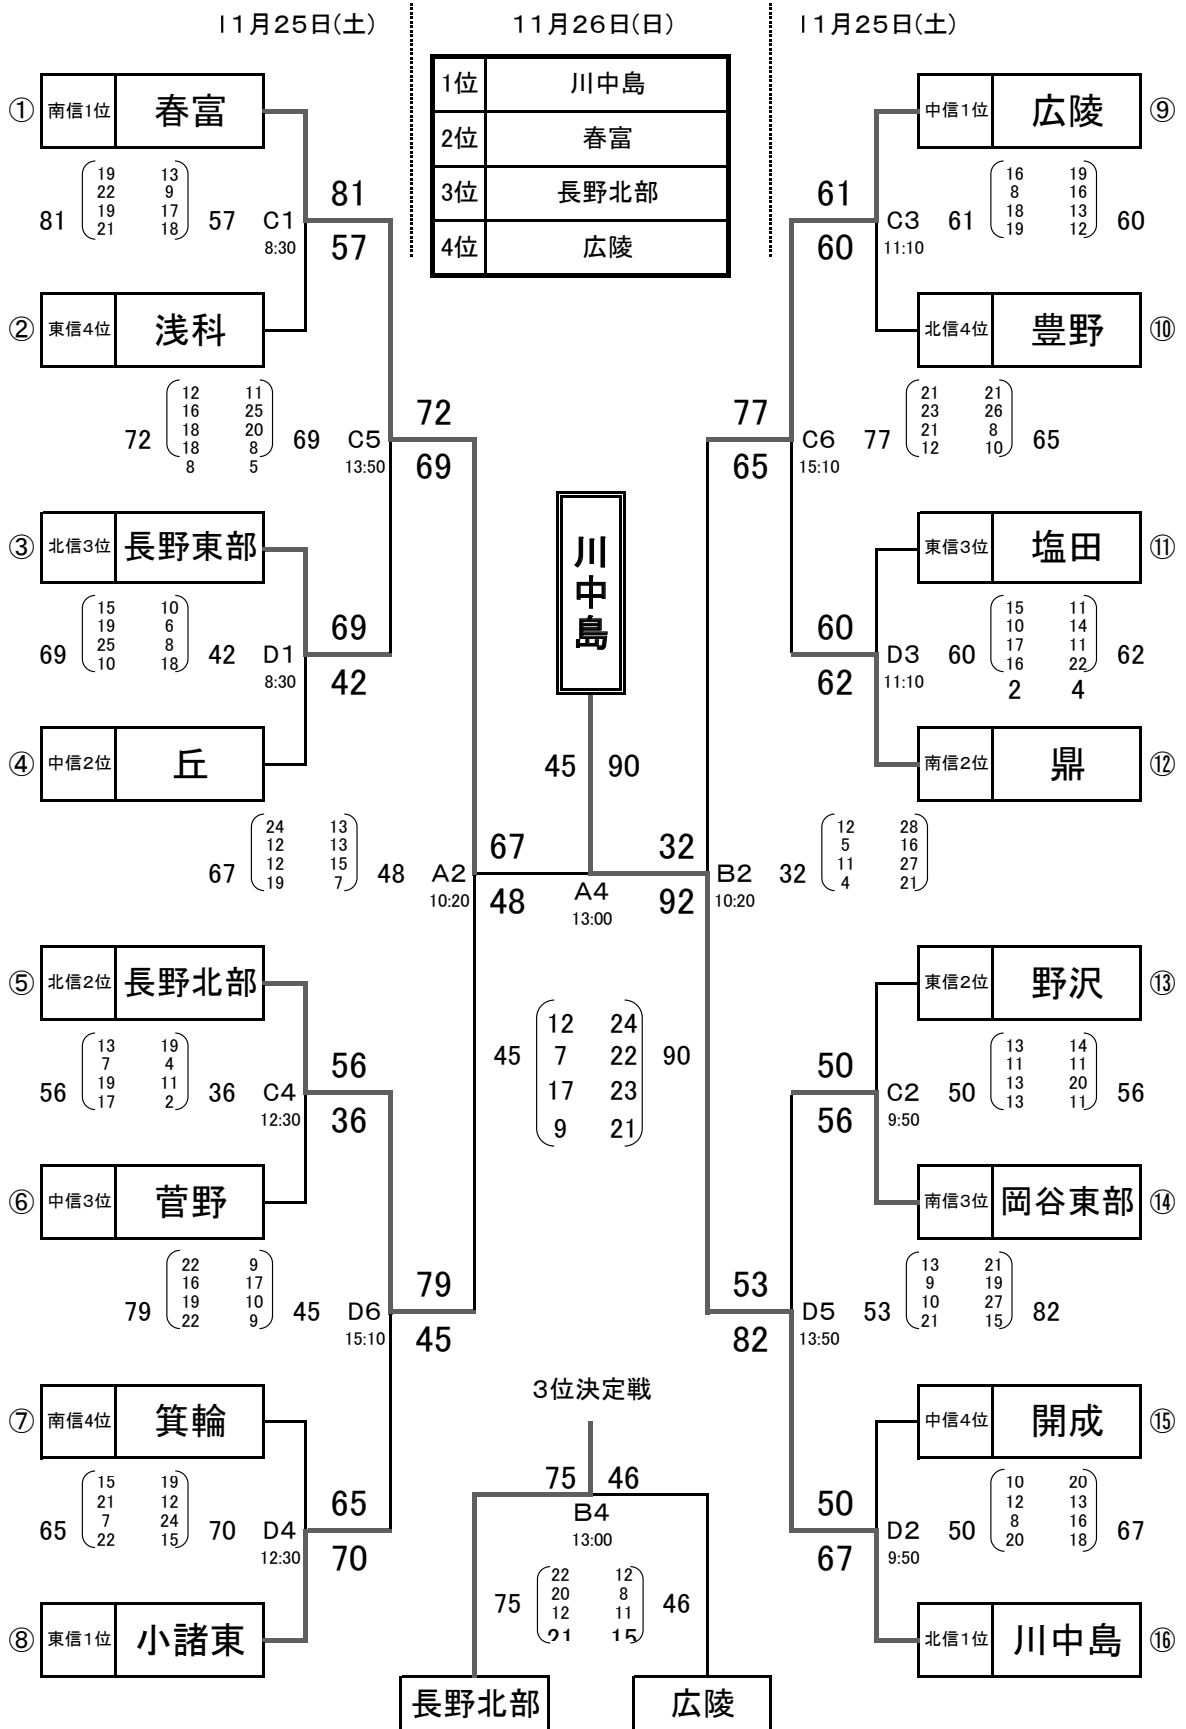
11月25日(土)

11月26日(日)

| 1位 | 川中島 |
|---|---|
| 2位 | 春富 |
| 3位 | 長野北部 |
| 4位 | 広陵 |

11月25日(土)

① 南信1位 春富
81 (19 22 19 21) (13 9 17 18) 57 C1 8:30
81
57
② 東信4位 浅科
72 (12 16 18 18 8) (11 25 20 8 5) 69 C5 13:50
72
69
③ 北信3位 長野東部
69 (15 19 25 10) (10 6 8 18) 42 D1 8:30
69
42
④ 中信2位 丘
67 (24 12 12 19) (13 13 15 7) 48 A2 10:20
67
48
⑤ 北信2位 長野北部
56 (13 7 19 17) (19 4 11 2) 36 C4 12:30
56
36
⑥ 中信3位 菅野
79 (22 16 19 22) (9 17 10 9) 45 D6 15:10
79
45
⑦ 南信4位 箕輪
65 (15 21 7 22) (19 12 24 15) 70 D4 12:30
65
70
⑧ 東信1位 小諸東

川中島

45 90
A4 13:00
45 (12 7 17 9) (24 22 23 21) 90

⑨ 中信1位 広陵
61
60
C3 11:10 61 (16 8 18 19) (19 16 13 12) 60
⑩ 北信4位 豊野
77
65
C6 15:10 77 (21 23 21 12) (21 26 8 10) 65
⑪ 東信3位 塩田
60
62
D3 11:10 60 (15 10 17 16 2) (11 14 11 22 4) 62
⑫ 南信2位 鼎
32
92
B2 10:20 32 (12 5 11 4) (28 16 27 21)
⑬ 東信2位 野沢
50
56
C2 9:50 50 (13 11 13 13) (14 11 20 11) 56
⑭ 南信3位 岡谷東部
53
82
D5 13:50 53 (13 9 10 21) (21 19 27 15) 82
⑮ 中信4位 開成
50
67
D2 9:50 50 (10 12 8 20) (20 13 16 18) 67
⑯ 北信1位 川中島

3位決定戦
75 46
B4 13:00
75 (22 20 12 21) (12 8 11 15) 46
長野北部 広陵